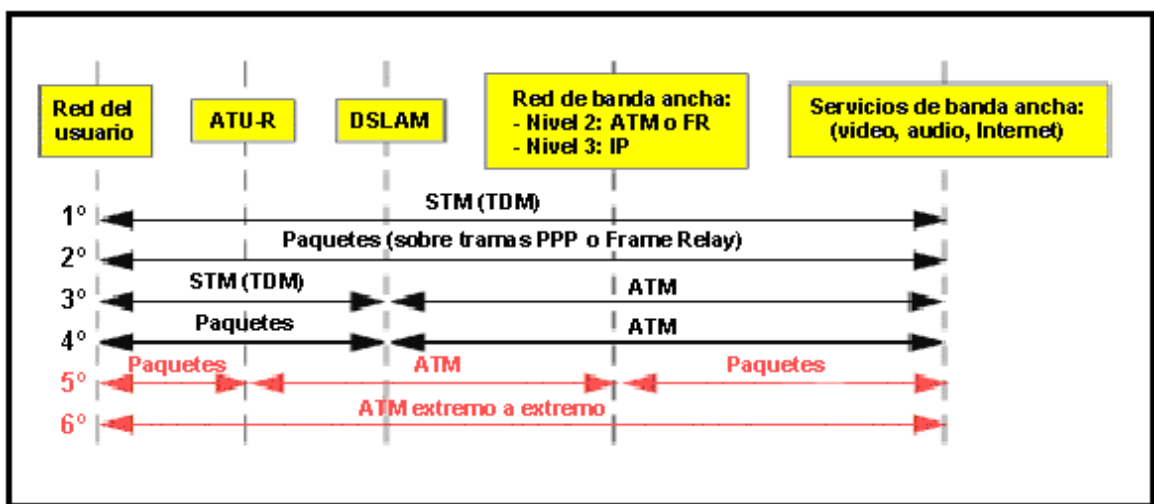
Red del usuario

ATU-R

DSLAM

Red de banda ancha:
- Nivel 2: ATM o FR
- Nivel 3: IP

Servicios de banda ancha:
(video, audio, Internet)

1° STM (TDM)

2° Paquetes (sobre tramas PPP o Frame Relay)

3° STM (TDM) ATM

4° Paquetes ATM

5° Paquetes ATM Paquetes

6° ATM extremo a extremo